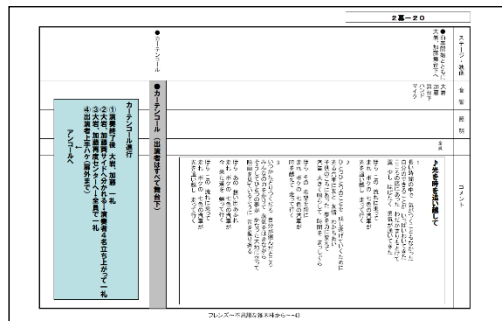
2幕－20

スタッフ・技術
音響
照明
コメント

●カーテンコール

●カーテンコール（出演者はすべて舞台で）

カーテンコール進行
①演奏終了後、大熊、加藤→一礼
②大熊、加藤両サイドへ分かれる→演奏者4名立ち上がって一礼
③大熊、加藤両サイドからセンターへ→全員で一礼
④出演者全員ハケ（演奏者含む）
↓
アンコールへ

♪幸せな時を生き抜いて

フレンズ一生涯な舞台本から～40